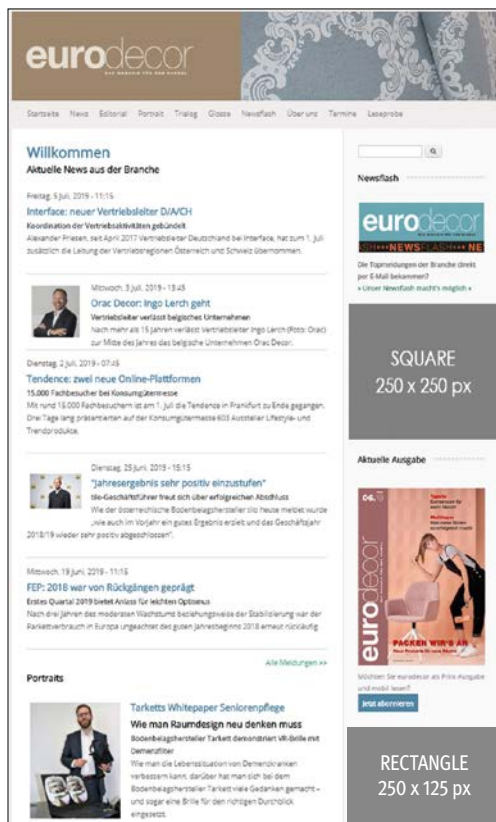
eurodecor
DAS MAGAZIN FÜR DEN HANDEL

Startseite News Editorial Portrait Trialog Glosse Newsflash Über uns Termine Leseprobe

Willkommen
Aktuelle News aus der Branche

Freitag, 5 Juli, 2019 - 11:15
Interface: neuer Vertriebsleiter D/A/CH
Koordination der Vertriebsaktivitäten gebündelt
Alexander Friesen, seit April 2017 Vertriebsleiter Deutschland bei Interface, hat zum 1. Juli zusätzlich die Leitung der Vertriebsregionen Österreich und Schweiz übernommen.

Mittwoch, 3 Juli, 2019 - 13:45
Orac Decor: Ingo Lerch geht
Vertriebsleiter verlässt belgisches Unternehmen
Nach mehr als 15 Jahren verlässt Vertriebsleiter Ingo Lerch (Foto: Orac) zur Mitte des Jahres das belgische Unternehmen Orac Decor.

Dienstag, 2 Juli, 2019 - 07:45
Tendence: zwei neue Online-Plattformen
15.000 Fachbesucher bei Konsumgütermesse
Mit rund 15.000 Fachbesuchern ist am 1. Juli die Tendence in Frankfurt zu Ende gegangen. Drei Tage lang präsentierten auf der Konsumgütermesse 603 Aussteller Lifestyle- und Trendprodukte.

Dienstag, 25 Juni, 2019 - 15:15
"Jahresergebnis sehr positiv einzustufen"
tilo-Geschäftsführer freut sich über erfolgreichen Abschluss
Wie der österreichische Bodenbelagshersteller tilo heute meldet wurde „wie auch im Vorjahr ein gutes Ergebnis erzielt und das Geschäftsjahr 2018/19 wieder sehr positiv abgeschlossen".

Mittwoch, 19 Juni, 2019 - 11:15
FEP: 2018 war von Rückgängen geprägt
Erstes Quartal 2019 bietet Anlass für leichten Optimismus
Nach drei Jahren des moderaten Wachstums beziehungsweise der Stabilisierung war der Parkettverbrauch in Europa ungeachtet des guten Jahresbeginns 2018 erneut rückläufig.

Alle Meldungen >>

Portraits

Tarketts Whitepaper Seniorenpflege
Wie man Raumdesign neu denken muss
Bodenbelagshersteller Tarkett demonstriert VR-Brille mit Demenzfilter
Wie man die Lebenssituation von Demenzkranken verbessern kann, darüber hat man sich bei dem Bodenbelagshersteller Tarkett viele Gedanken gemacht – und sogar eine Brille für den richtigen Durchblick eingesetzt.

Newsflash

eurodecor
NEWSFLASH
Die Topmeldungen der Branche direkt per E-Mail bekommen?
» Unser Newsflash macht's möglich «

SQUARE
250 x 250 px

Aktuelle Ausgabe

eurodecor
PACKEN WIR'S AN

Möchten Sie eurodecor als Print-Ausgabe und mobil lesen?
Jetzt abonnieren

RECTANGLE
250 x 125 px